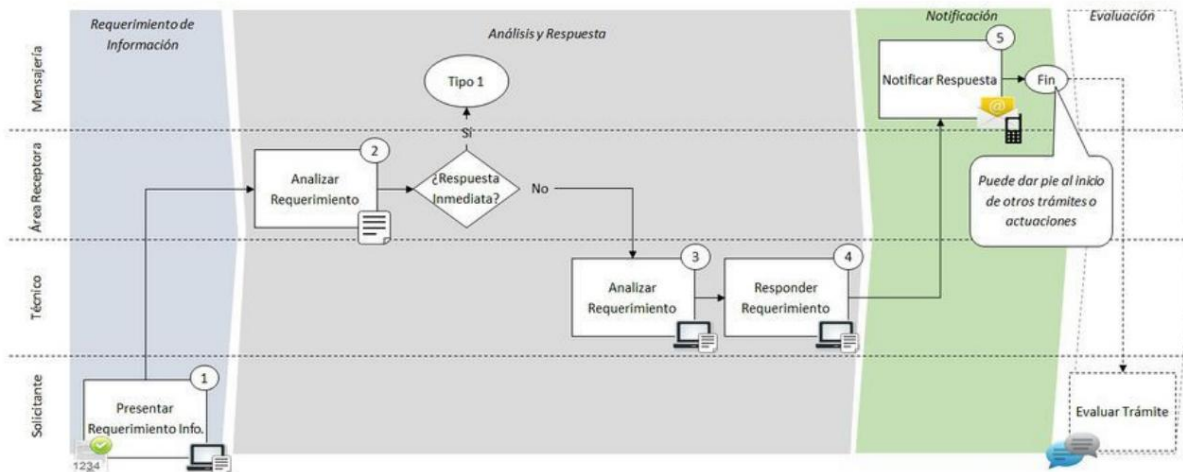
Requerimiento de Información

Análisis y Respuesta

Notificación

Evaluación

Mensajería

Área Receptora

Técnico

Solicitante

Tipo 1

Sí

2

Analizar Requerimiento

¿Respuesta Inmediata?

No

3

Analizar Requerimiento

4

Responder Requerimiento

5

Notificar Respuesta

Fin

Puede dar pie al inicio de otros trámites o actuaciones

1

Presentar Requerimiento Info.

1234

Evaluar Trámite